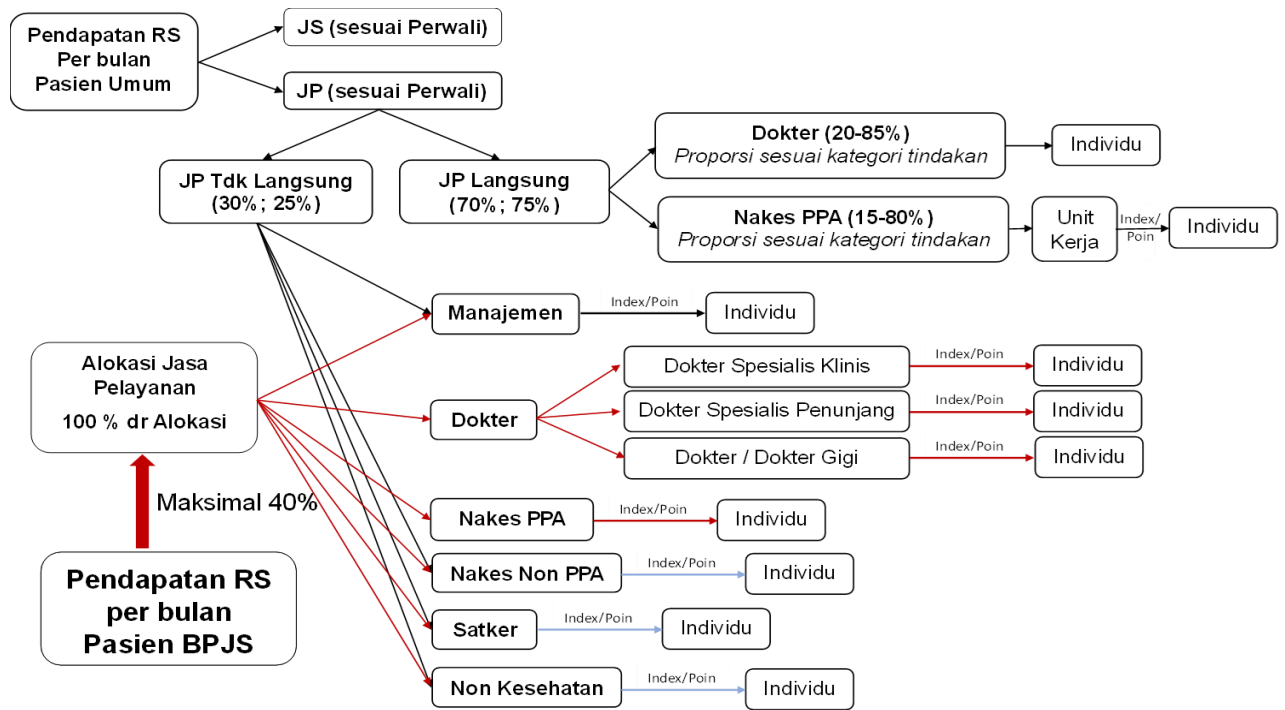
Pendapatan RS Per bulan Pasien Umum

JS (sesuai Perwali)

JP (sesuai Perwali)

JP Tdk Langsung (30% ; 25%)

JP Langsung (70% ; 75%)

Dokter (20-85%) Proporsi sesuai kategori tindakan

Individu

Nakes PPA (15-80%) Proporsi sesuai kategori tindakan

Unit Kerja

Index/ Poin

Individu

Manajemen

Index/Poin

Individu

Alokasi Jasa Pelayanan 100 % dr Alokasi

Dokter Spesialis Klinis

Index/Poin

Individu

Dokter

Dokter Spesialis Penunjang

Index/Poin

Individu

Dokter / Dokter Gigi

Index/Poin

Individu

Maksimal 40%

Nakes PPA

Index/Poin

Individu

Pendapatan RS per bulan Pasien BPJS

Nakes Non PPA

Index/Poin

Individu

Satker

Index/Poin

Individu

Non Kesehatan

Index/Poin

Individu